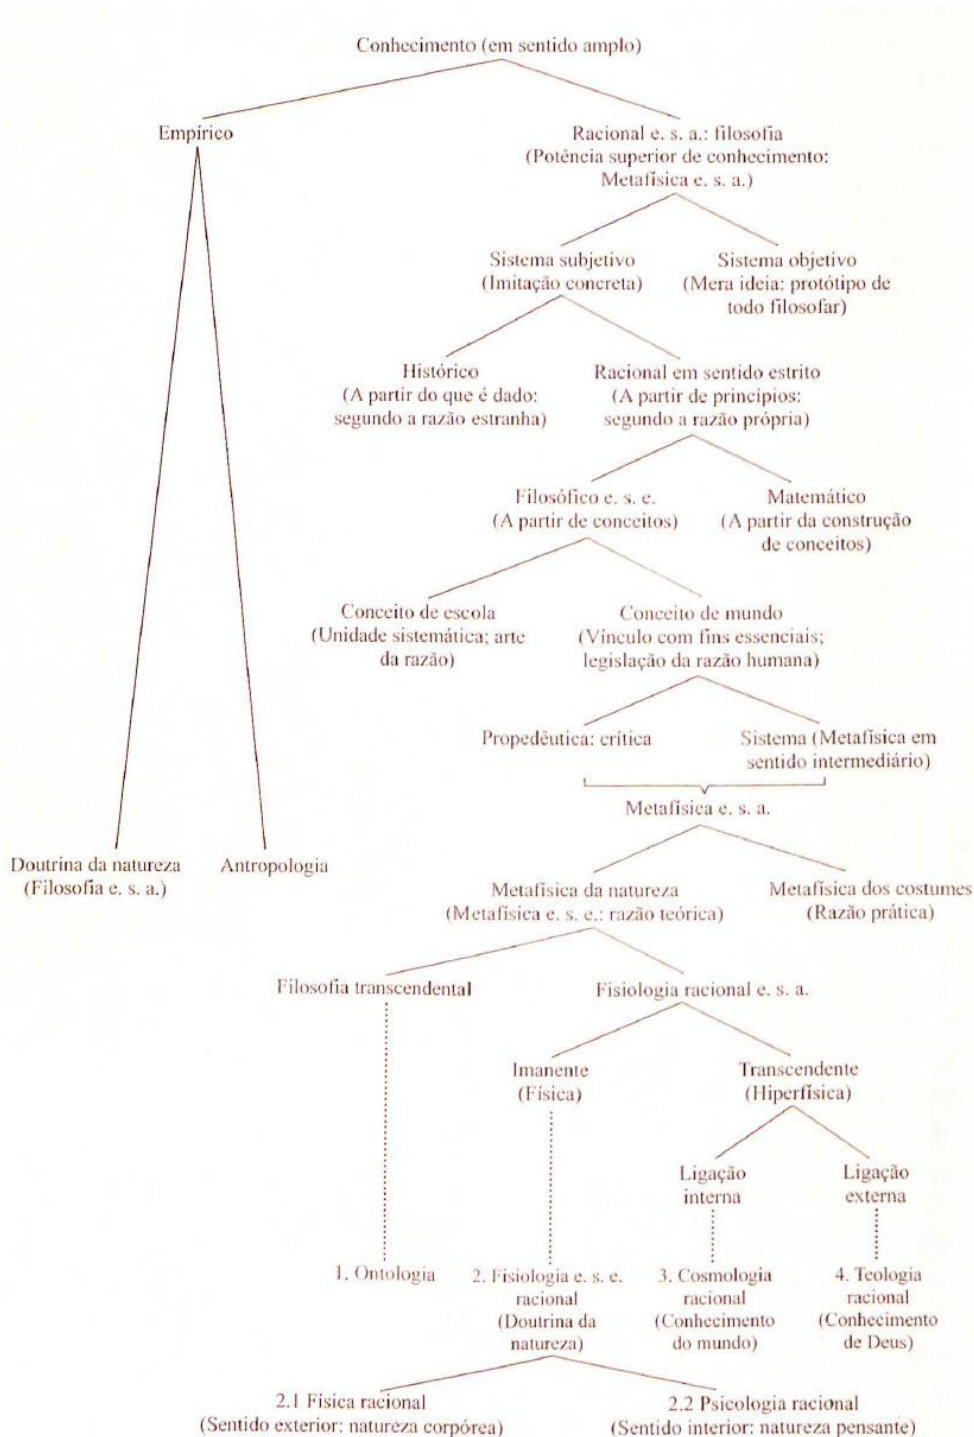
Conhecimento (em sentido amplo)

Empírico

Racional e. s. a.: filosofia (Potência superior de conhecimento: Metafísica e. s. a.)

Sistema subjetivo (Imitação concreta)

Sistema objetivo (Mera ideia: protótipo de todo filosofar)

Histórico (A partir do que é dado: segundo a razão estranha)

Racional em sentido estrito (A partir de princípios: segundo a razão própria)

Filosófico e. s. e. (A partir de conceitos)

Matemático (A partir da construção de conceitos)

Conceito de escola (Unidade sistemática; arte da razão)

Conceito de mundo (Vínculo com fins essenciais; legislação da razão humana)

Propedêutica: crítica

Sistema (Metafísica em sentido intermediário)

Metafísica e. s. a.

Doutrina da natureza (Filosofia e. s. a.)

Antropologia

Metafísica da natureza (Metafísica e. s. e.: razão teórica)

Metafísica dos costumes (Razão prática)

Filosofia transcendental

Fisiologia racional e. s. a.

Imanente (Física)

Transcendente (Hiperfísica)

Ligação interna

Ligação externa

1. Ontologia

2. Fisiologia e. s. e. racional (Doutrina da natureza)

3. Cosmologia racional (Conhecimento do mundo)

4. Teologia racional (Conhecimento de Deus)

2.1 Física racional (Sentido exterior: natureza corpórea)

2.2 Psicologia racional (Sentido interior: natureza pensante)